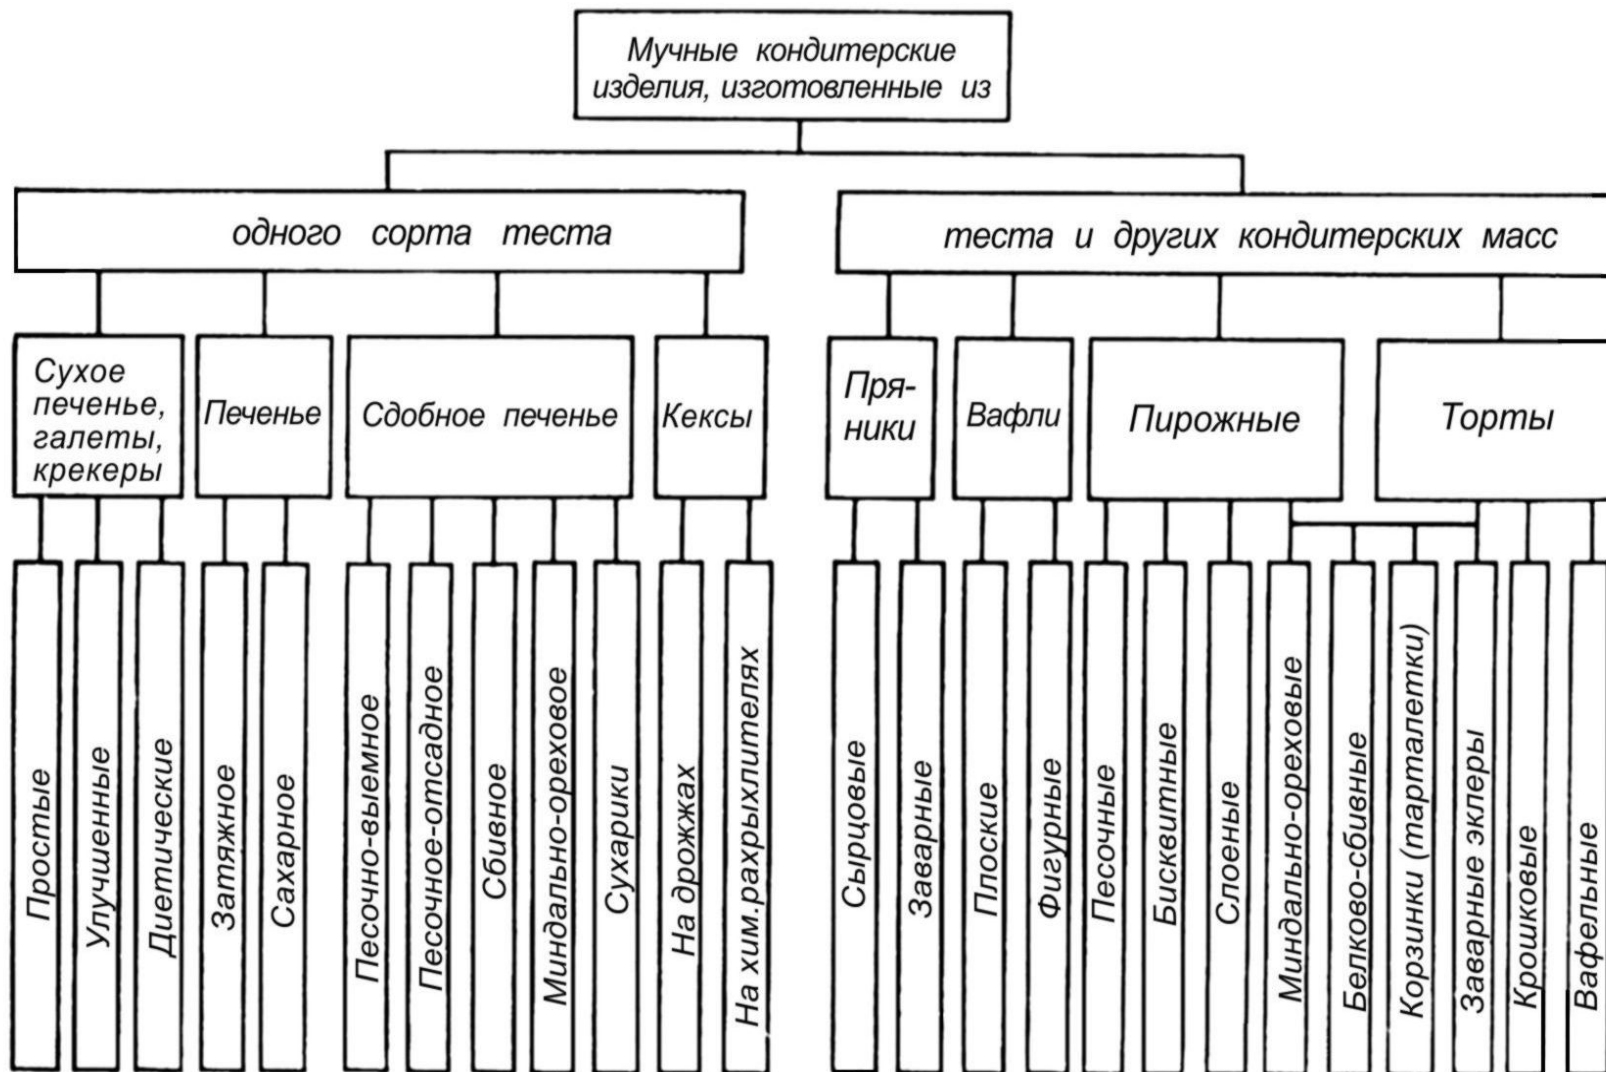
Мучные кондитерские изделия, изготовленные из

одного сорта теста

теста и других кондитерских масс

Сухое печенье, галеты, крекеры

Печенье

Сдобное печенье

Кексы

Пря-ники

Вафли

Пирожные

Торты

Простые

Улучшенные

Диетические

Затяжное

Сахарное

Песочно-выемное

Песочное-отсадное

Сбивное

Миндально-ореховое

Сухарики

На дрожжах

На хим.рахрыхлителях

Сырцовые

Заварные

Плоские

Фигурные

Песочные

Бисквитные

Слоеные

Миндально-ореховые

Белково-сбивные

Корзинки (тарталетки)

Заварные эклеры

Крошковые

Вафельные